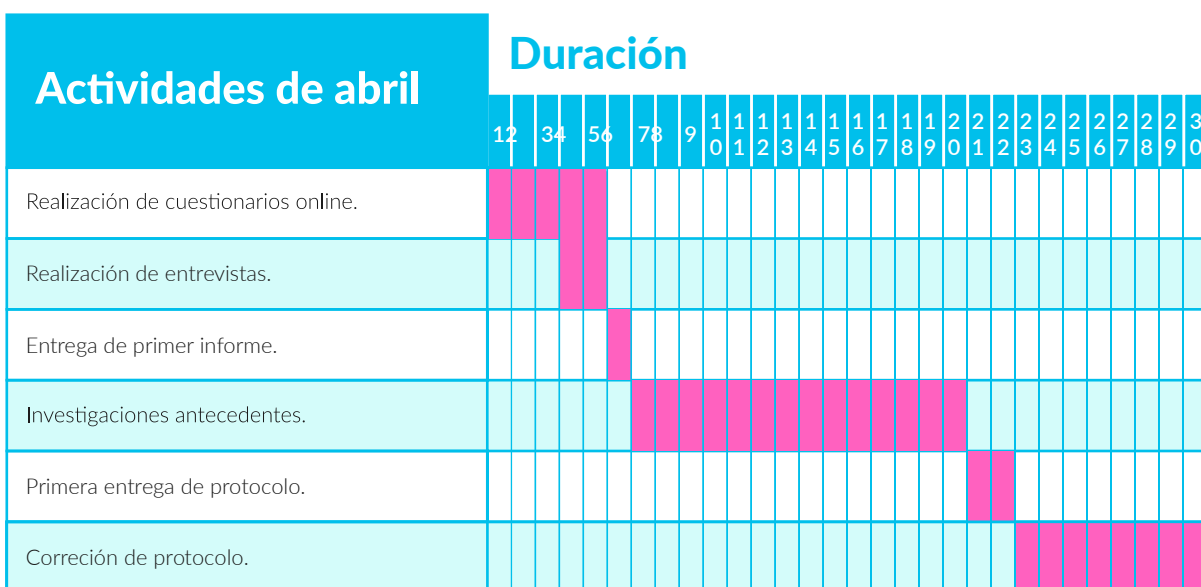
| Actividades de abril | Duración |
|---|---|

| | 12 | 34 | 56 | 78 | 9 | 10 | 11 | 12 | 13 | 14 | 15 | 16 | 17 | 18 | 19 | 20 | 21 | 22 | 23 | 24 | 25 | 26 | 27 | 28 | 29 | 3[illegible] |
|---|---|---|---|---|---|---|---|---|---|---|---|---|---|---|---|---|---|---|---|---|---|---|---|---|---|---|
| Realización de cuestionarios online. | | | | | | | | | | | | | | | | | | | | | | | | | | |
| Realización de entrevistas. | | | | | | | | | | | | | | | | | | | | | | | | | | |
| Entrega de primer informe. | | | | | | | | | | | | | | | | | | | | | | | | | | |
| Investigaciones antecedentes. | | | | | | | | | | | | | | | | | | | | | | | | | | |
| Primera entrega de protocolo. | | | | | | | | | | | | | | | | | | | | | | | | | | |
| Correción de protocolo. | | | | | | | | | | | | | | | | | | | | | | | | | | |